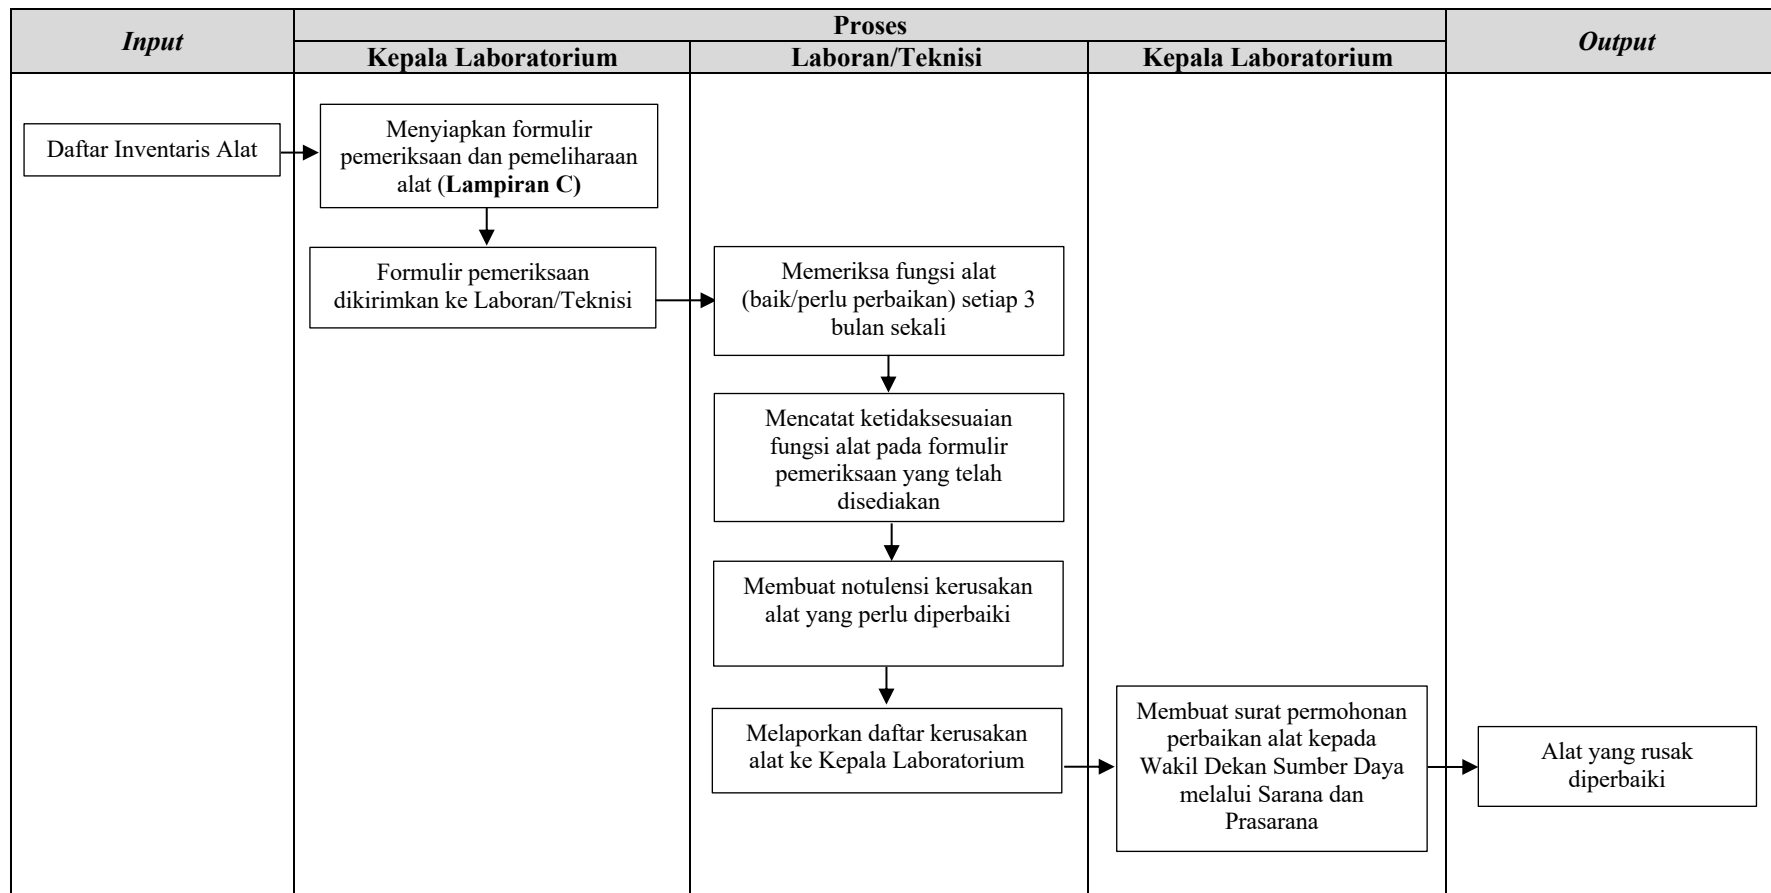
| *Input* | Proses | | | *Output* |
|---|---|---|---|---|
| | Kepala Laboratorium | Laboran/Teknisi | Kepala Laboratorium | |

Daftar Inventaris Alat

Menyiapkan formulir pemeriksaan dan pemeliharaan alat (**Lampiran C)**

Formulir pemeriksaan dikirimkan ke Laboran/Teknisi

Memeriksa fungsi alat (baik/perlu perbaikan) setiap 3 bulan sekali

Mencatat ketidaksesuaian fungsi alat pada formulir pemeriksaan yang telah disediakan

Membuat notulensi kerusakan alat yang perlu diperbaiki

Melaporkan daftar kerusakan alat ke Kepala Laboratorium

Membuat surat permohonan perbaikan alat kepada Wakil Dekan Sumber Daya melalui Sarana dan Prasarana

Alat yang rusak diperbaiki